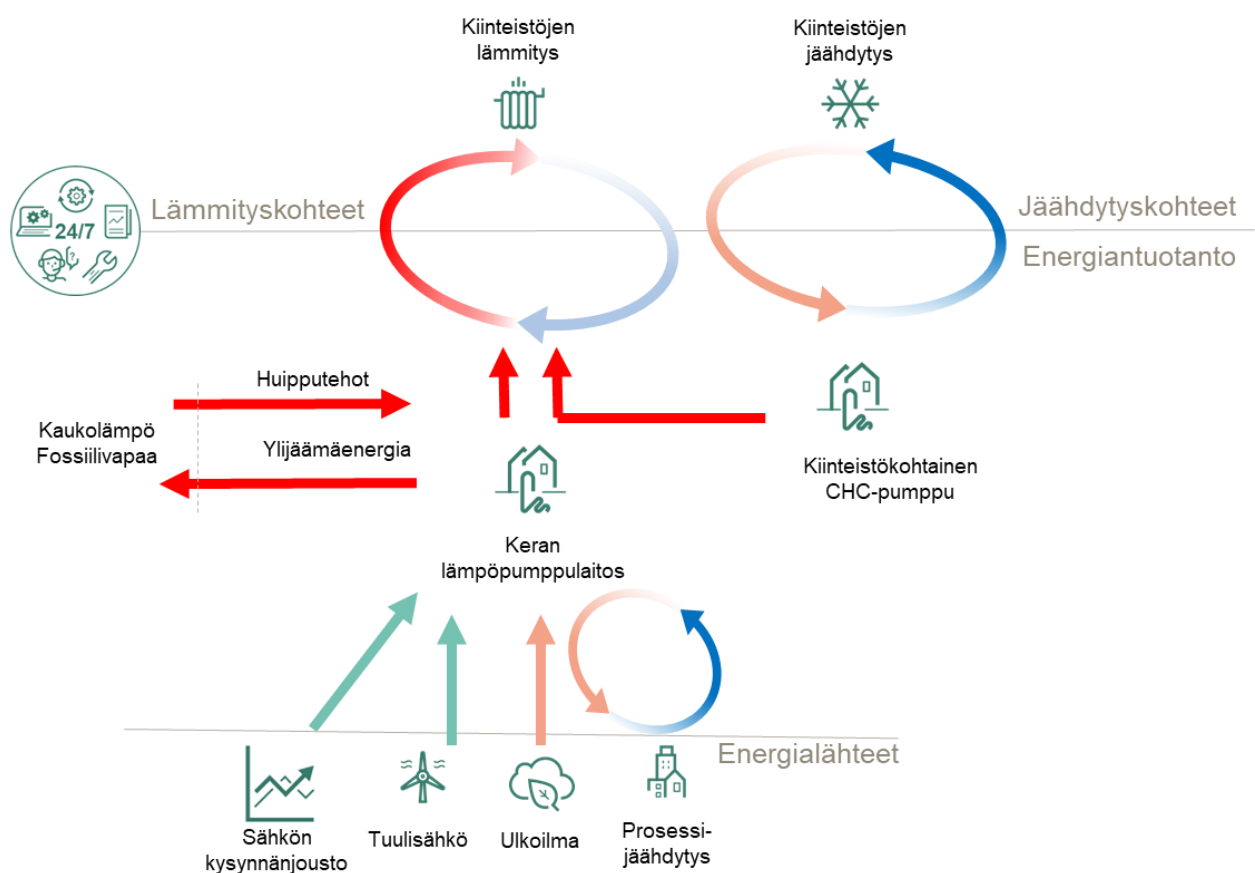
Kiinteistöjen lämmitys

Kiinteistöjen jäähdytys

24/7

Lämmityskohteet

Jäähdytyskohteet

Energiantuotanto

Huipputehot

Kaukolämpö
Fossiilivapaa

Ylijäämäenergia

Kiinteistökohtainen CHC-pumppu

Keran lämpöpumppulaitos

Energialähteet

Sähkön kysynnänjousto

Tuulisähkö

Ulkoilma

Prosessijäähdytys